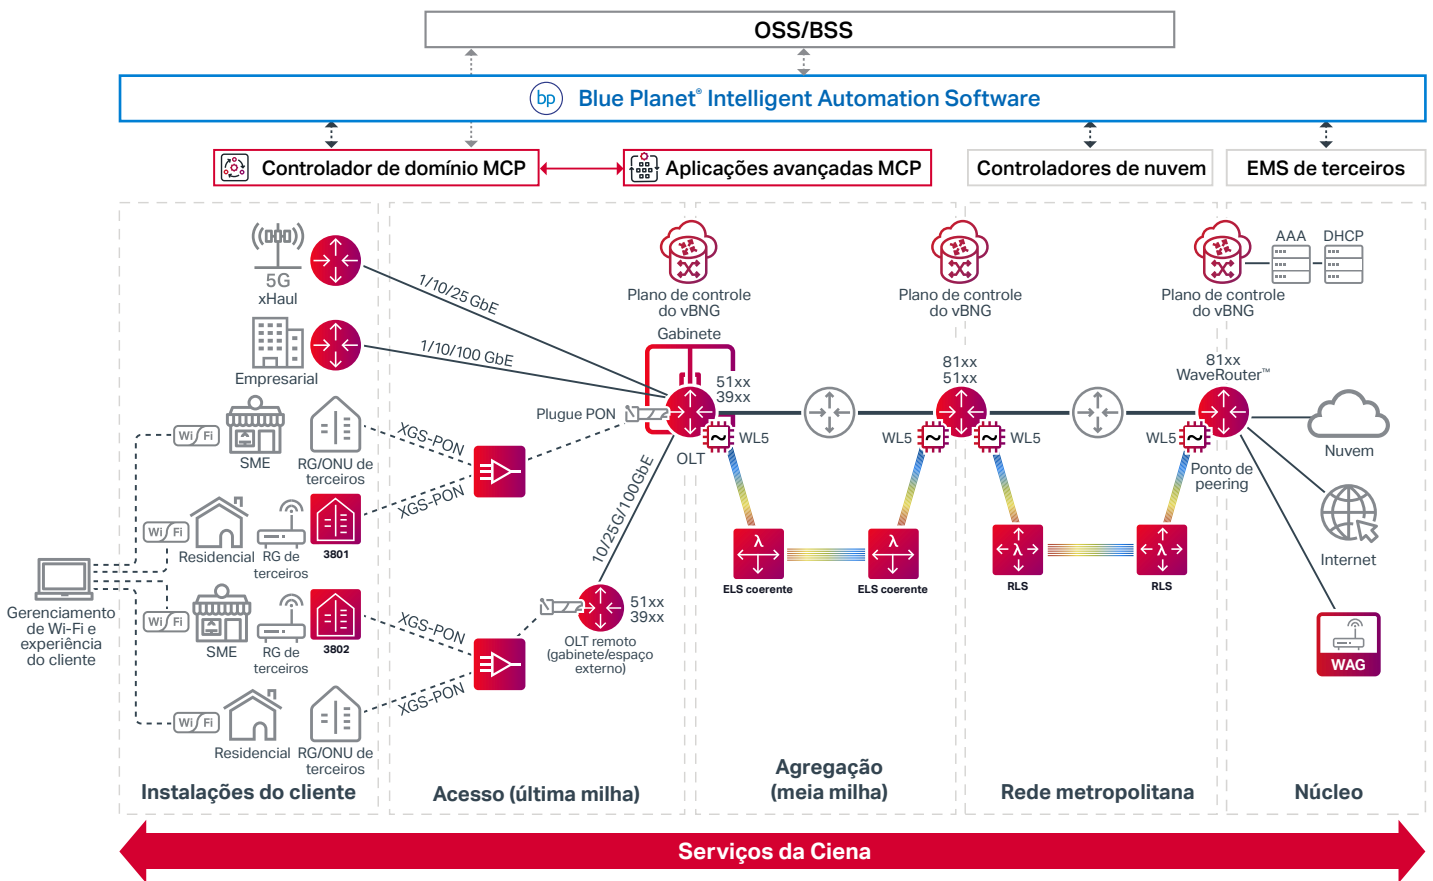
OSS/BSS

bp Blue Planet® Intelligent Automation Software

Controlador de domínio MCP

Aplicações avançadas MCP

Controladores de nuvem

EMS de terceiros

5G
xHaul

Empresarial

1/10/25 GbE

1/10/100 GbE

Plano de controle do vBNG

Gabinete

Plano de controle do vBNG

AAA

DHCP

Plano de controle do vBNG

51xx
39xx

81xx
51xx

81xx
WaveRouter™

Plugue PON

Wi Fi

SME

RG/ONU de terceiros

XGS-PON

XGS-PON

OLT

WL5

WL5

WL5

WL5

Nuvem

Ponto de peering

Wi Fi

Residencial

RG de terceiros

3801

10/25G/100GbE

Internet

ELS coerente

ELS coerente

RLS

RLS

Gerenciamento de Wi-Fi e experiência do cliente

Wi Fi

SME

RG de terceiros

3802

XGS-PON

51xx
39xx

OLT remoto (gabinete/espaço externo)

WAG

XGS-PON

Wi Fi

Residencial

RG/ONU de terceiros

Instalações do cliente

Acesso (última milha)

Agregação (meia milha)

Rede metropolitana

Núcleo

Serviços da Ciena